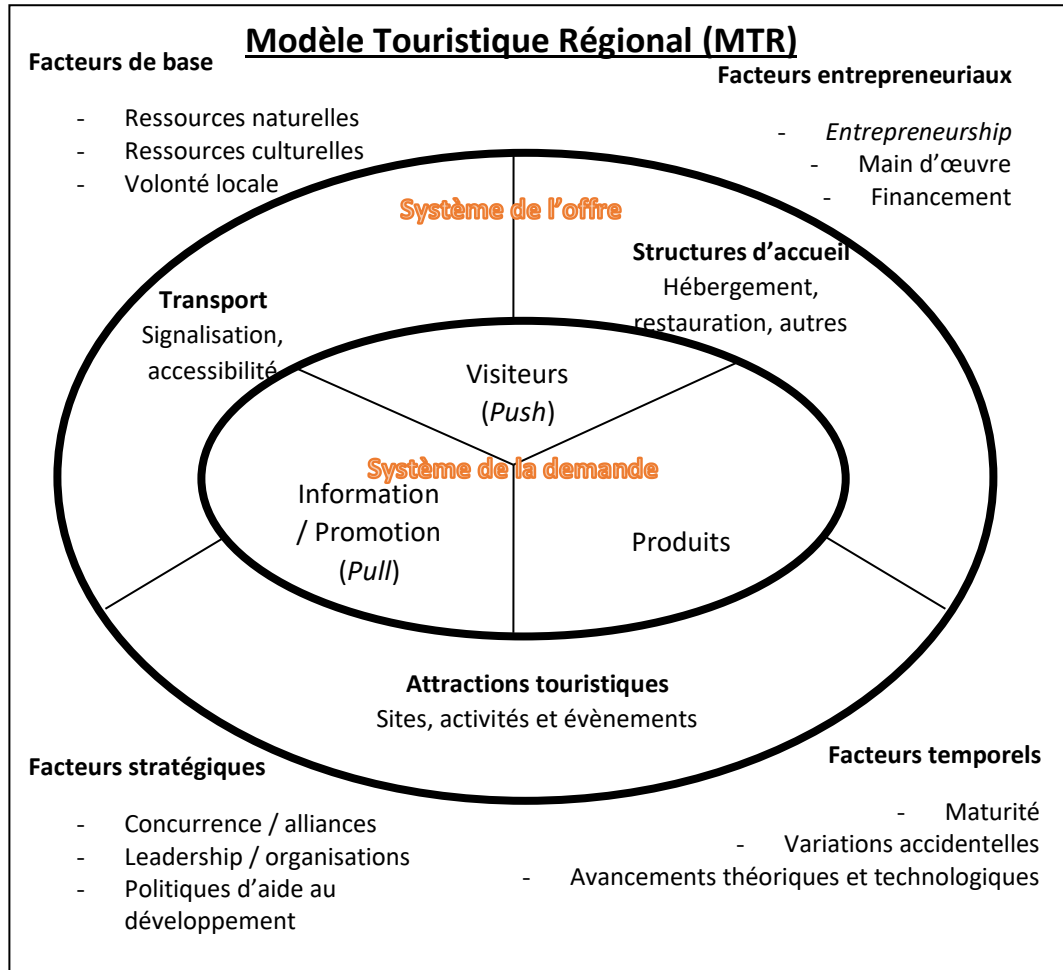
Modèle Touristique Régional (MTR)

Facteurs de base

- Ressources naturelles
- Ressources culturelles
- Volonté locale

Facteurs entrepreneuriaux

- *Entrepreneurship*
- Main d'œuvre
- Financement

Système de l'offre

Structures d'accueil
Hébergement, restauration, autres

Transport
Signalisation, accessibilité

Visiteurs
(*Push*)

Système de la demande

Information / Promotion
(*Pull*)

Produits

Attractions touristiques
Sites, activités et évènements

Facteurs stratégiques

- Concurrence / alliances
- Leadership / organisations
- Politiques d'aide au développement

Facteurs temporels

- Maturité
- Variations accidentelles
- Avancements théoriques et technologiques